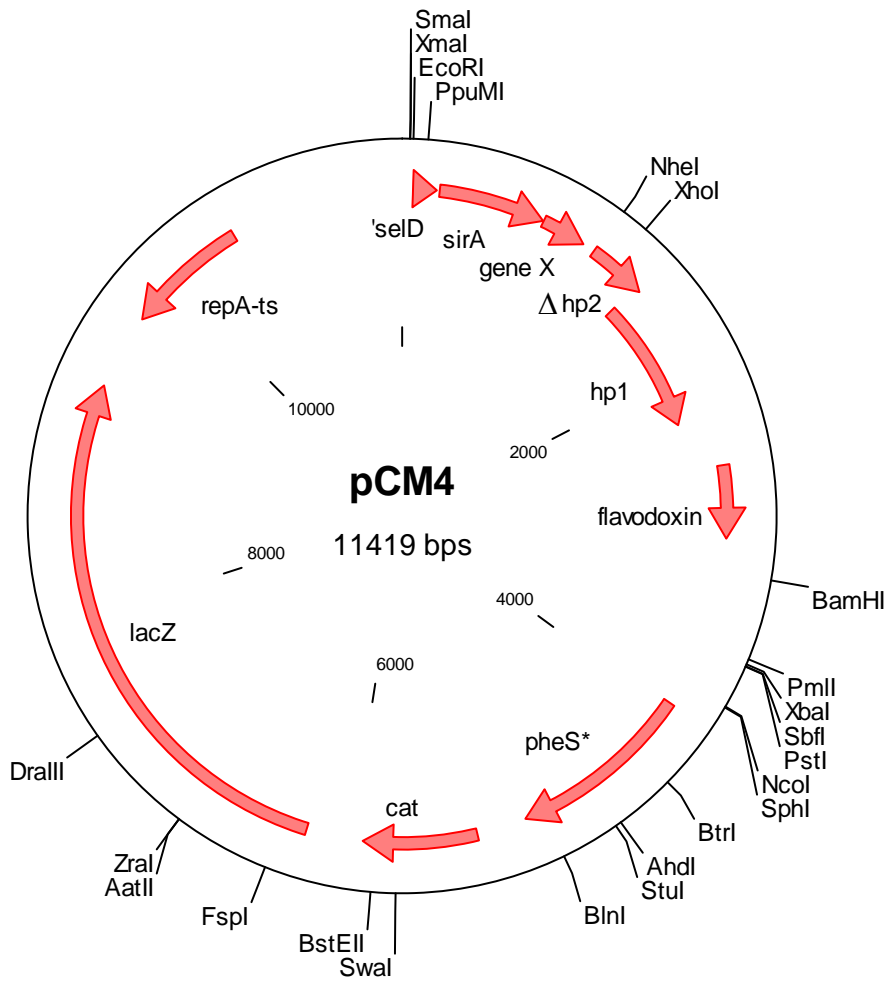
SmaI
XmaI
EcoRI
PpuMI
NheI
XhoI
'selD
sirA
gene X
$\Delta$ hp2
repA-ts
hp1
10000
2000
pCM4
11419 bps
flavodoxin
8000
BamHI
4000
lacZ
6000
PmlI
XbaI
SbfI
PstI
NcoI
SphI
pheS*
DraIII
cat
BtrI
AhdI
StuI
ZraI
AatII
BlnI
FspI
BstEII
SwaI